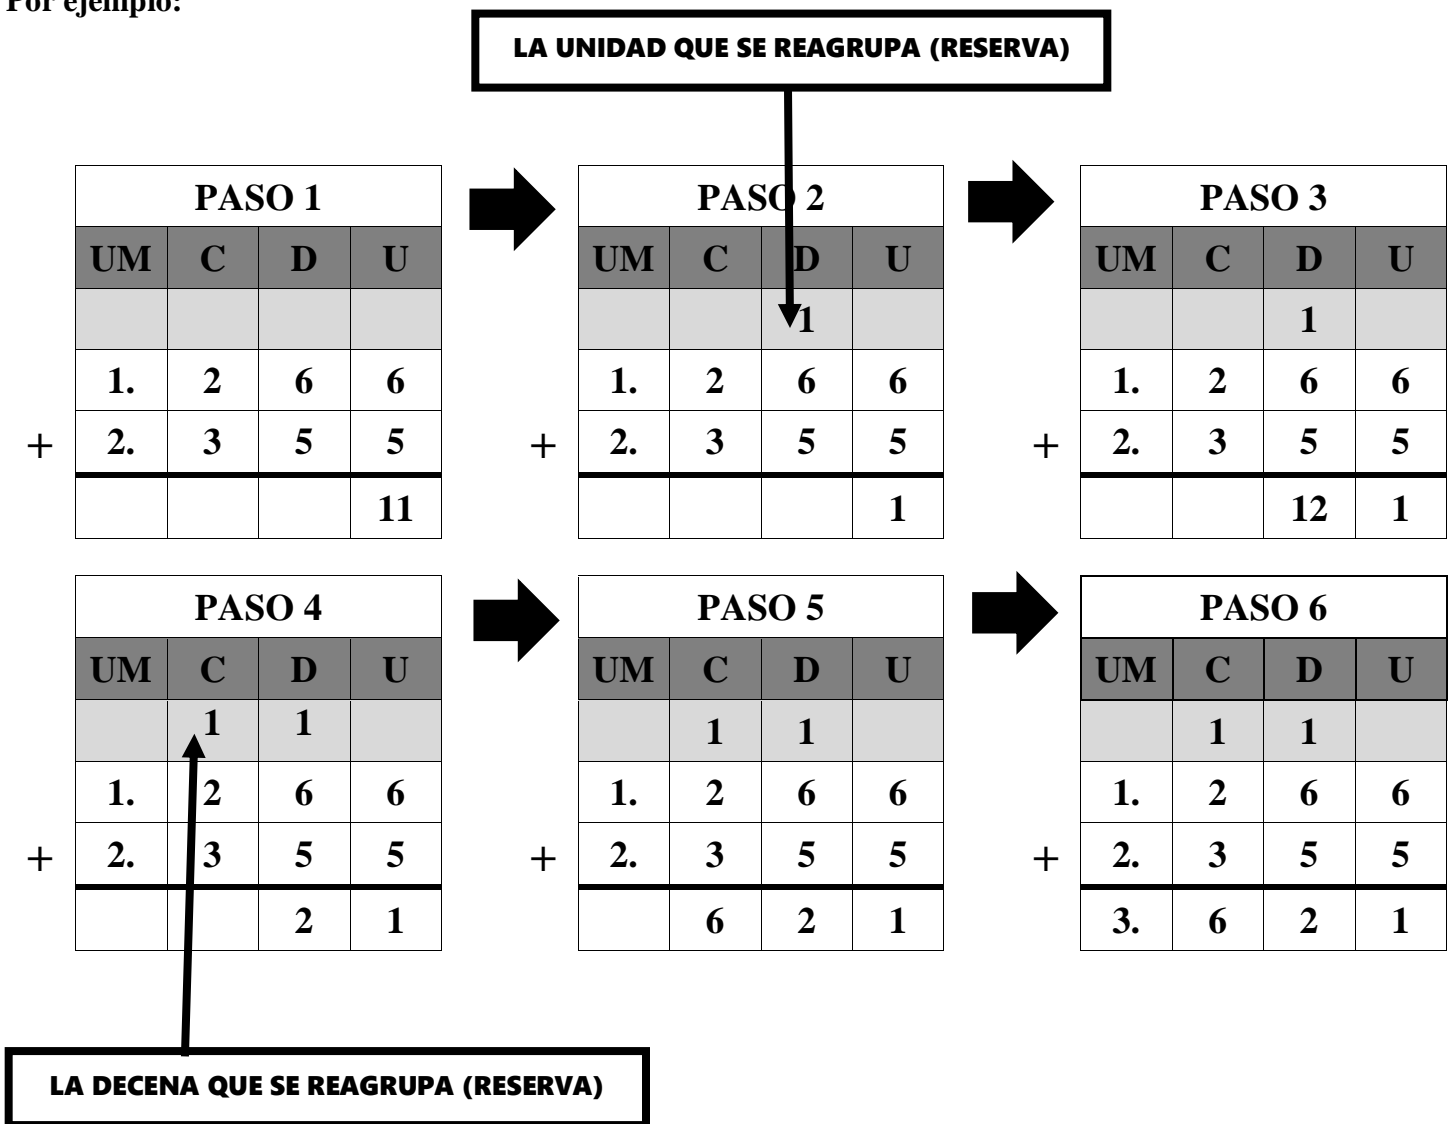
Por ejemplo:

LA UNIDAD QUE SE REAGRUPA (RESERVA)

| PASO 1 | | | | |
|---|---|---|---|---|
| | UM | C | D | U |
| | | | | |
| | 1. | 2 | 6 | 6 |
| + | 2. | 3 | 5 | 5 |
| | | | | 11 |

| PASO 2 | | | | |
|---|---|---|---|---|
| | UM | C | D | U |
| | | | 1 | |
| | 1. | 2 | 6 | 6 |
| + | 2. | 3 | 5 | 5 |
| | | | | 1 |

| PASO 3 | | | | |
|---|---|---|---|---|
| | UM | C | D | U |
| | | | 1 | |
| | 1. | 2 | 6 | 6 |
| + | 2. | 3 | 5 | 5 |
| | | | 12 | 1 |

| PASO 4 | | | | |
|---|---|---|---|---|
| | UM | C | D | U |
| | | 1 | 1 | |
| | 1. | 2 | 6 | 6 |
| + | 2. | 3 | 5 | 5 |
| | | | 2 | 1 |

| PASO 5 | | | | |
|---|---|---|---|---|
| | UM | C | D | U |
| | | 1 | 1 | |
| | 1. | 2 | 6 | 6 |
| + | 2. | 3 | 5 | 5 |
| | | 6 | 2 | 1 |

| PASO 6 | | | | |
|---|---|---|---|---|
| | UM | C | D | U |
| | | 1 | 1 | |
| | 1. | 2 | 6 | 6 |
| + | 2. | 3 | 5 | 5 |
| | 3. | 6 | 2 | 1 |

LA DECENA QUE SE REAGRUPA (RESERVA)